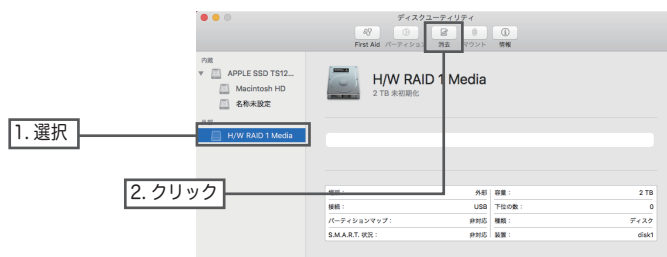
ディスクユーティリティ

First Aid パーティション 消去 マウント 情報

内蔵

APPLE SSD TS12...

Macintosh HD

名称未設定

外部

H/W RAID 1 Media

1. 選択

H/W RAID 1 Media

2 TB 未初期化

2. クリック

| 場所： | 外部 | 容量： | 2 TB |
|---|---|---|---|
| 接続： | USB | 下位の数： | 0 |
| パーティションマップ： | 非対応 | 種類： | ディスク |
| S.M.A.R.T. 状況： | 非対応 | 装置： | disk1 |